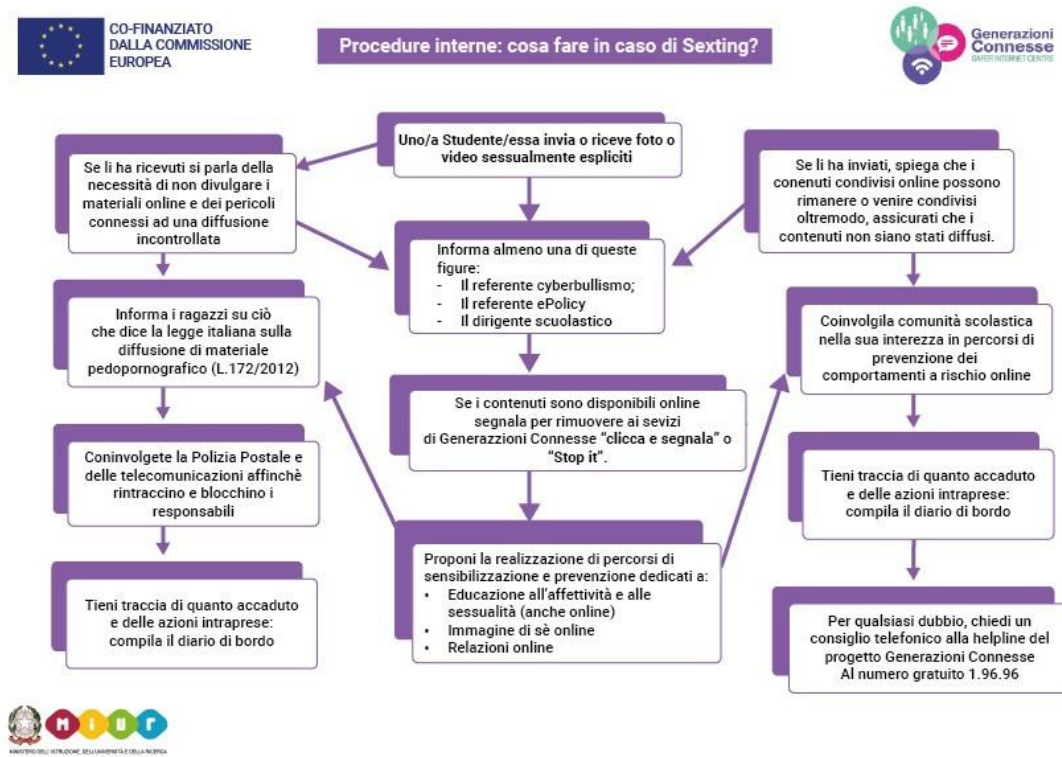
CO-FINANZIATO DALLA COMMISSIONE EUROPEA

Procedure interne: cosa fare in caso di Sexting?

Generazioni Connesse SAFER INTERNET CENTRE

Uno/a Studente/essa invia o riceve foto o video sessualmente espliciti

Se li ha ricevuti si parla della necessità di non divulgare i materiali online e dei pericoli connessi ad una diffusione incontrollata

Informa i ragazzi su ciò che dice la legge italiana sulla diffusione di materiale pedopornografico (L.172/2012)

Coninvolgete la Polizia Postale e delle telecomunicazioni affinchè rintraccino e blocchino i responsabili

Tieni traccia di quanto accaduto e delle azioni intraprese: compila il diario di bordo

Informa almeno una di queste figure:
- Il referente cyberbullismo;
- Il referente ePolicy
- Il dirigente scuolastico

Se i contenuti sono disponibili online segnala per rimuovere ai sevizi di Generazzioni Connesse "clicca e segnala" o "Stop it".

Proponi la realizzazione di percorsi di sensibilizzazione e prevenzione dedicati a:
• Educazione all'affettività e alle sessualità (anche online)
• Immagine di sè online
• Relazioni online

Se li ha inviati, spiega che i conenuti condivisi online possono rimanere o venire condivisi oltremodo, assicurati che i contenuti non siano stati diffusi.

Coinvolgila comunità scolastica nella sua interezza in percorsi di prevenzione dei comportamenti a rischio online

Tieni traccia di quanto accaduto e delle azioni intraprese: compila il diario di bordo

Per qualsiasi dubbio, chiedi un consiglio telefonico alla helpline del progetto Generazioni Connesse Al numero gratuito 1.96.96

MIUR
MINISTERO DELL'ISTRUZIONE, DELL'UNIVERSITÀ E DELLA RICERCA